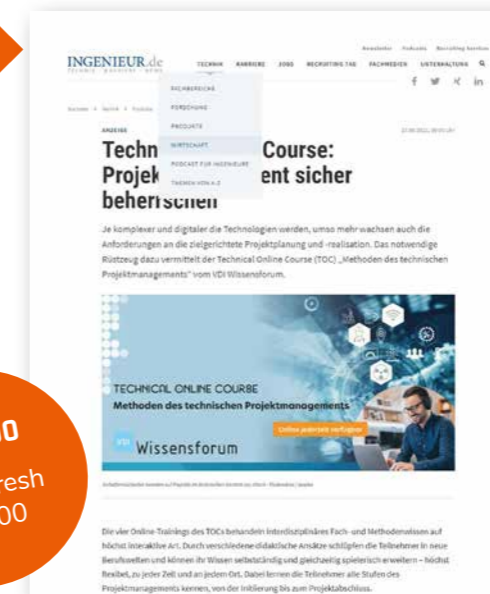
INGENIEUR.de
TECHNIK · KARRIERE · NEWS

Newsletter · Podcasts · Recruiting Services

TECHNIK KARRIERE JOBS RECRUITING TAG FACHMEDIEN UNTERHALTUNG

FACHBEREICHE
FORSCHUNG
PRODUKTE
WIRTSCHAFT
PODCAST FÜR INGENIEURE
THEMEN VON A-Z

Startseite > Technik > Produkte

ANZEIGE

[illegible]

Techn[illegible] Course: Projek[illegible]ent sicher beherrschen

Je komplexer und digitaler die Technologien werden, umso mehr wachsen auch die Anforderungen an die zielgerichtete Projektplanung und -realisation. Das notwendige Rüstzeug dazu vermittelt der Technical Online Course (TOC) „Methoden des technischen Projektmanagements" vom VDI Wissensforum.

TECHNICAL ONLINE COURSE
Methoden des technischen Projektmanagements
Online jederzeit verfügbar
VDI Wissensforum

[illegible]

Die vier Online-Trainings des TOCs behandeln interdisziplinäres Fach- und Methodenwissen auf höchst interaktive Art. Durch verschiedene didaktische Ansätze schlüpfen die Teilnehmer in neue Berufsrollen und können ihr Wissen selbstständig und gleichzeitig spielerisch erweitern – höchst flexibel, zu jeder Zeit und an jedem Ort. Dabei lernen die Teilnehmer alle Stufen des Projektmanagements kennen, von der Initiierung bis zum Projektabschluss.

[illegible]0
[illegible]resh
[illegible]00